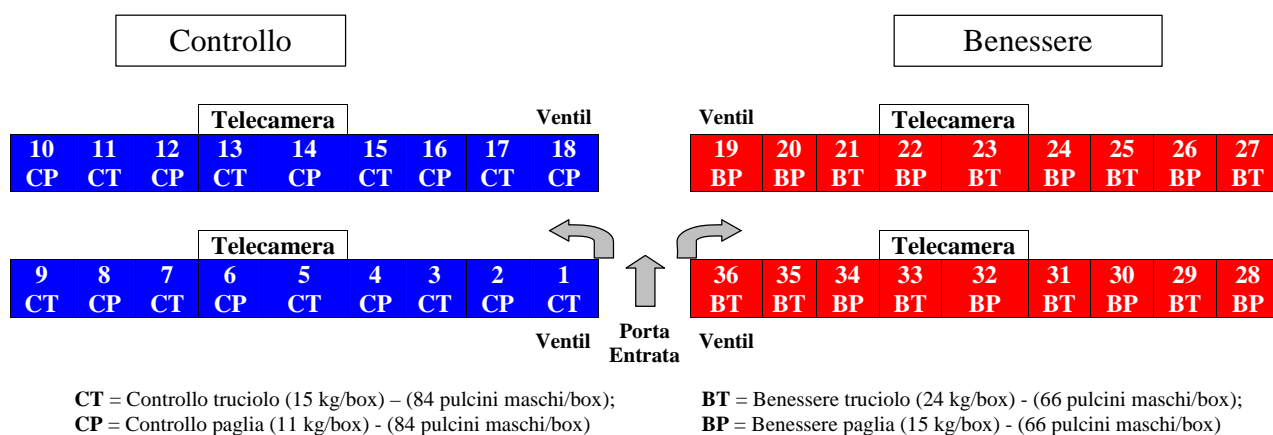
Controllo

Benessere

Telecamera

Ventil

Ventil

Telecamera

| 10 CP | 11 CT | 12 CP | 13 CT | 14 CP | 15 CT | 16 CP | 17 CT | 18 CP |
|---|---|---|---|---|---|---|---|---|

| 19 BP | 20 BP | 21 BT | 22 BP | 23 BT | 24 BP | 25 BT | 26 BP | 27 BT |
|---|---|---|---|---|---|---|---|---|

Telecamera

Telecamera

| 9 CT | 8 CP | 7 CT | 6 CP | 5 CT | 4 CP | 3 CT | 2 CP | 1 CT |
|---|---|---|---|---|---|---|---|---|

| 36 BT | 35 BT | 34 BP | 33 BT | 32 BP | 31 BT | 30 BP | 29 BT | 28 BP |
|---|---|---|---|---|---|---|---|---|

Ventil

Porta Entrata

Ventil

**CT** = Controllo truciolo (15 kg/box) – (84 pulcini maschi/box);
**CP** = Controllo paglia (11 kg/box) - (84 pulcini maschi/box)

**BT** = Benessere truciolo (24 kg/box) - (66 pulcini maschi/box);
**BP** = Benessere paglia (15 kg/box) - (66 pulcini maschi/box)